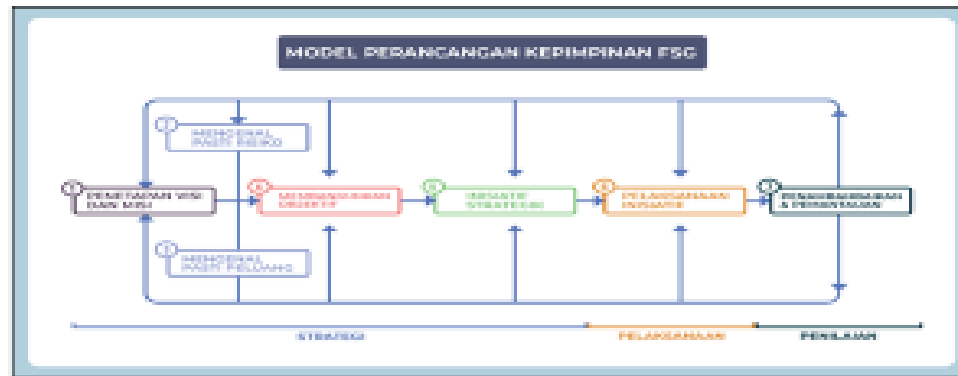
MODEL PERANCANGAN KEPIMPINAN ESG

1 PENETAPAN VISI DAN MISI

2 MENGENAL PASTI RISIKO

3 MENGENAL PASTI PELUANG

4 MEMBANGUNKAN OBJEKTIF

5 INISIATIF STRATEGIK

6 PELAKSANAAN INISIATIF

7 PENGUKURAN DAN PEMANTAUAN

STRATEGI

PELAKSANAAN

PENILAIAN